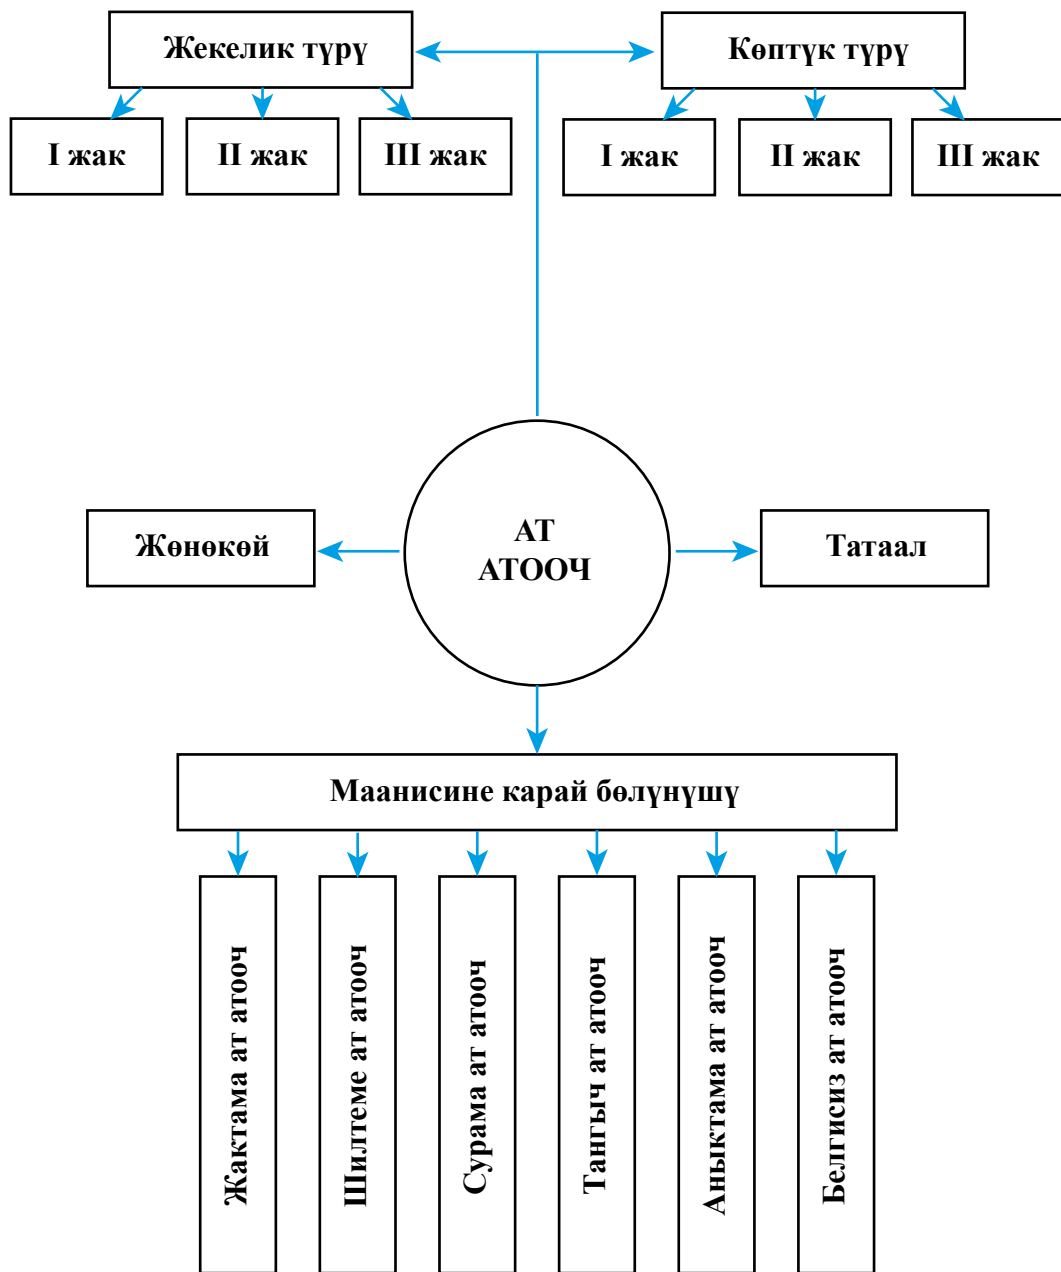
Жекелик түрү

Көптүк түрү

I жак

II жак

III жак

I жак

II жак

III жак

Жөнөкөй

АТ АТООЧ

Татаал

Маанисине карай бөлүнүшү

Жактама ат атооч

Шилтеме ат атооч

Сурама ат атооч

Тангыч ат атооч

Аныктама ат атооч

Белгисиз ат атооч